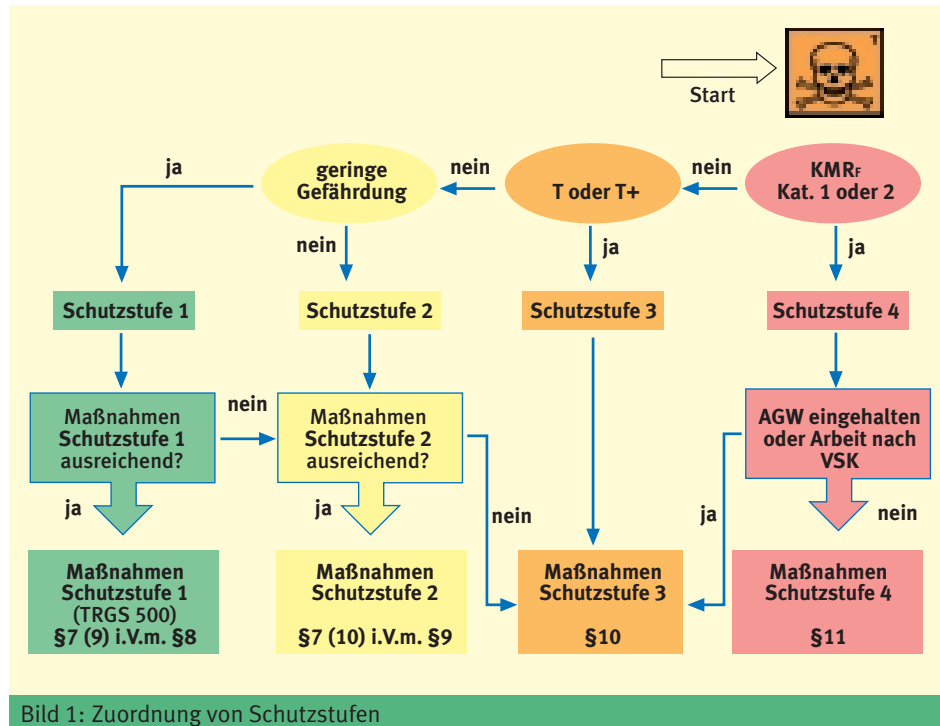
Start

T

KMR$_F$
Kat. 1 oder 2

nein

T oder T+

nein

geringe Gefährdung

ja

nein

ja

ja

Schutzstufe 1

Schutzstufe 2

Schutzstufe 3

Schutzstufe 4

Maßnahmen Schutzstufe 1 ausreichend?

nein

Maßnahmen Schutzstufe 2 ausreichend?

AGW eingehalten oder Arbeit nach VSK

ja

ja

nein

ja

nein

Maßnahmen Schutzstufe 1 (TRGS 500) §7 (9) i.V.m. §8

Maßnahmen Schutzstufe 2 §7 (10) i.V.m. §9

Maßnahmen Schutzstufe 3 §10

Maßnahmen Schutzstufe 4 §11

Bild 1: Zuordnung von Schutzstufen